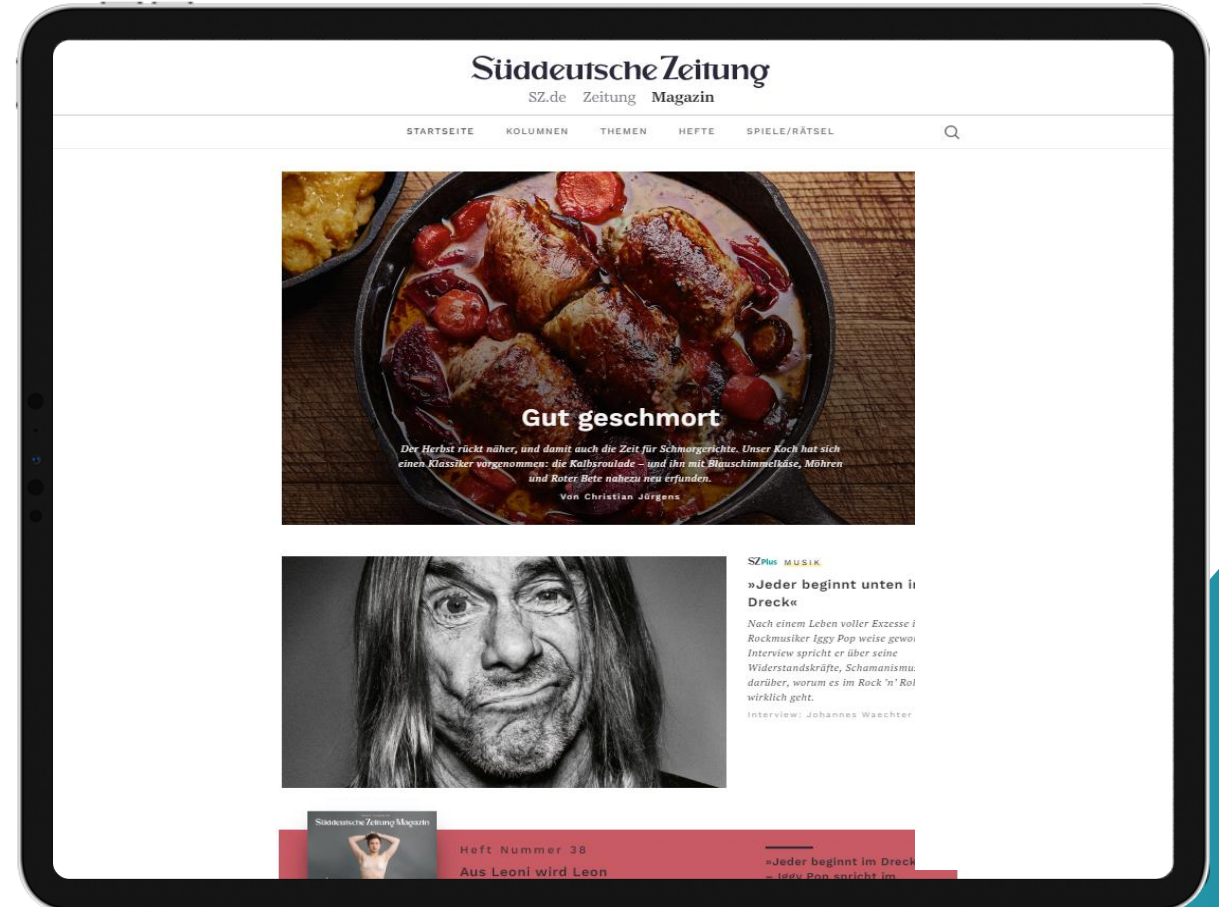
Süddeutsche Zeitung

SZ.de Zeitung Magazin

STARTSEITE KOLUMNEN THEMEN HEFTE SPIELE/RÄTSEL

Gut geschmort

Der Herbst rückt näher, und damit auch die Zeit für Schmorgerichte. Unser Koch hat sich einen Klassiker vorgenommen: die Kalbsroulade – und ihn mit Blauschimmelkäse, Möhren und Roter Bete nahezu neu erfunden.

Von Christian Jürgens

SZPlus MUSIK

»Jeder beginnt unten i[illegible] Dreck«

Nach einem Leben voller Exzesse i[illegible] Rockmusiker Iggy Pop weise gewo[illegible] Interview spricht er über seine Widerstandskräfte, Schamanismu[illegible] darüber, worum es im Rock 'n' Rol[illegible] wirklich geht.

Interview: Johannes Waechter

Süddeutsche Zeitung Magazin

Heft Nummer 38

Aus Leoni wird Leon

»Jeder beginnt im Dreck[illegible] – Iggy Pop spricht im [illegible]